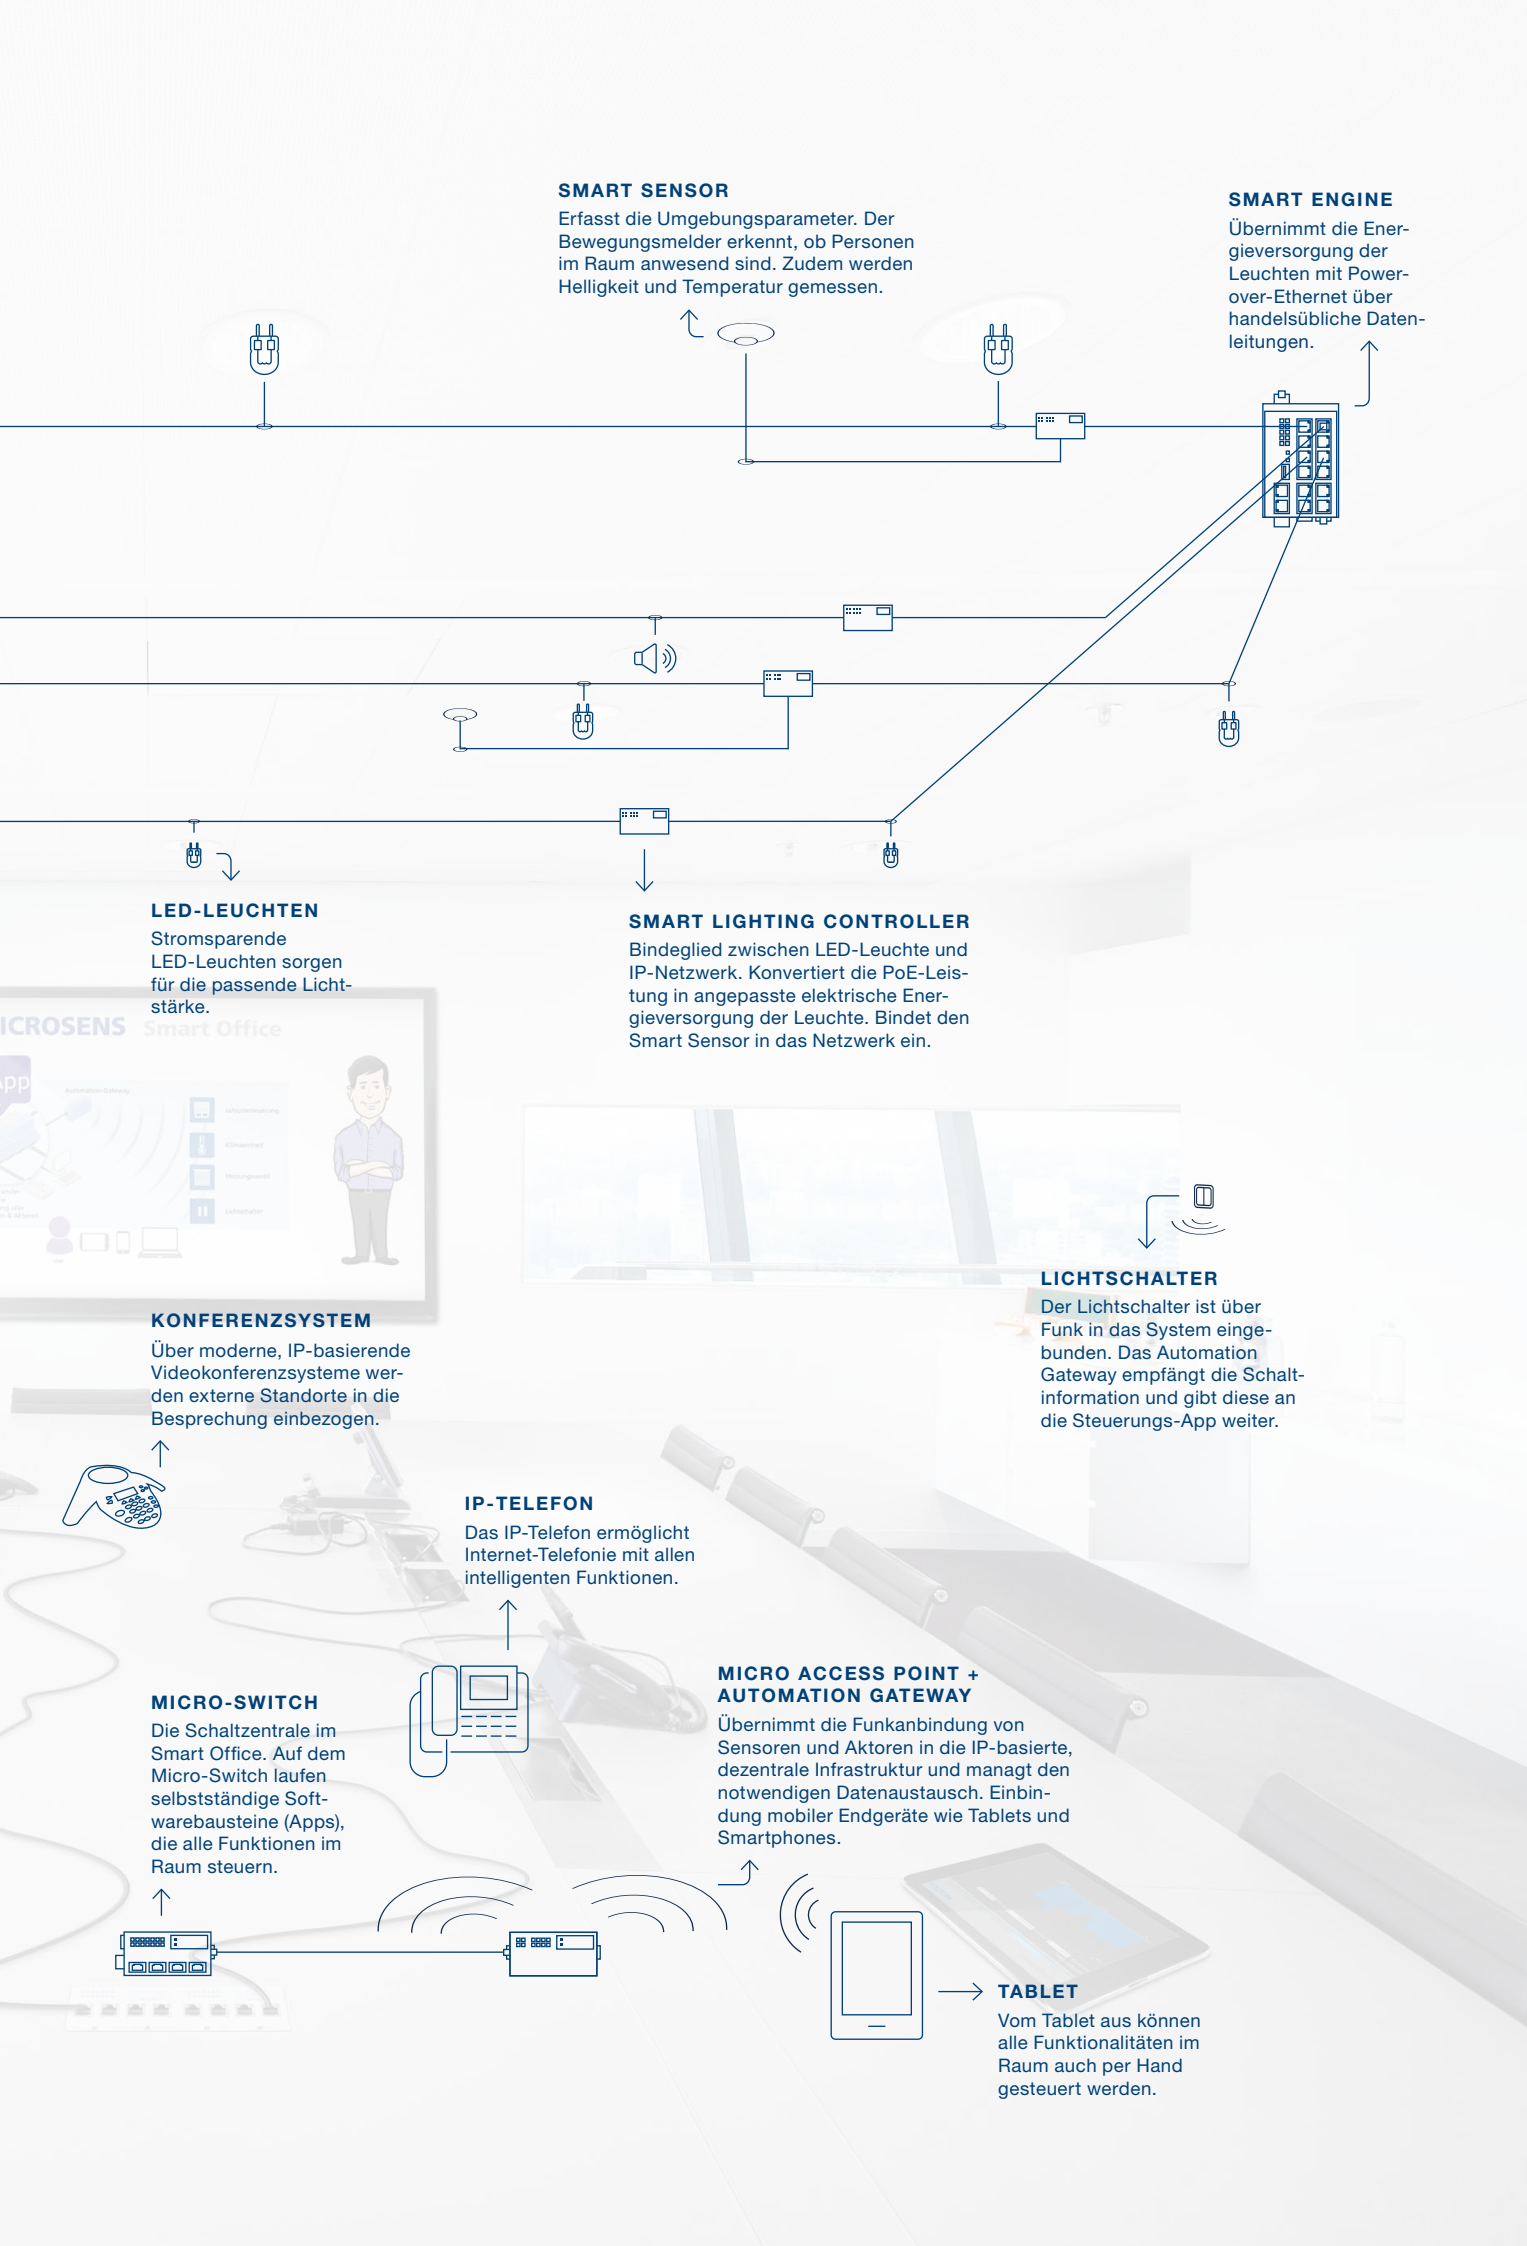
SMART SENSOR
Erfasst die Umgebungsparameter. Der Bewegungsmelder erkennt, ob Personen im Raum anwesend sind. Zudem werden Helligkeit und Temperatur gemessen.

SMART ENGINE
Übernimmt die Energieversorgung der Leuchten mit Power-over-Ethernet über handelsübliche Datenleitungen.

LED-LEUCHTEN
Stromsparende LED-Leuchten sorgen für die passende Lichtstärke.

SMART LIGHTING CONTROLLER
Bindeglied zwischen LED-Leuchte und IP-Netzwerk. Konvertiert die PoE-Leistung in angepasste elektrische Energieversorgung der Leuchte. Bindet den Smart Sensor in das Netzwerk ein.

ICROSENS Smart Office

App

LICHTSCHALTER
Der Lichtschalter ist über Funk in das System eingebunden. Das Automation Gateway empfängt die Schaltinformation und gibt diese an die Steuerungs-App weiter.

KONFERENZSYSTEM
Über moderne, IP-basierende Videokonferenzsysteme werden externe Standorte in die Besprechung einbezogen.

IP-TELEFON
Das IP-Telefon ermöglicht Internet-Telefonie mit allen intelligenten Funktionen.

MICRO-SWITCH
Die Schaltzentrale im Smart Office. Auf dem Micro-Switch laufen selbstständige Softwarebausteine (Apps), die alle Funktionen im Raum steuern.

MICRO ACCESS POINT + AUTOMATION GATEWAY
Übernimmt die Funkanbindung von Sensoren und Aktoren in die IP-basierte, dezentrale Infrastruktur und managt den notwendigen Datenaustausch. Einbindung mobiler Endgeräte wie Tablets und Smartphones.

TABLET
Vom Tablet aus können alle Funktionalitäten im Raum auch per Hand gesteuert werden.